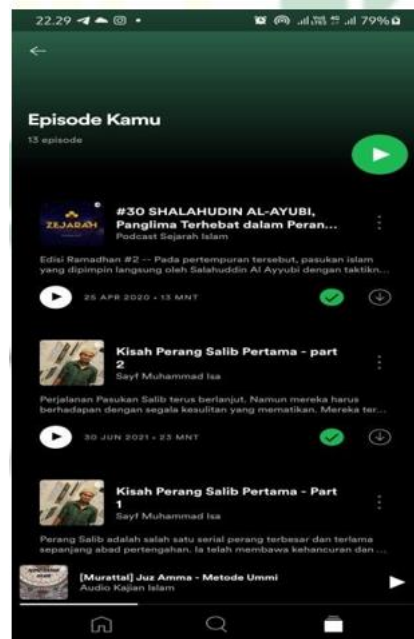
22.29 79%

Episode Kamu
13 episode

ZEJARAH

#30 SHALAHUDIN AL-AYUBI, Panglima Terhebat dalam Peran...
Podcast Sejarah Islam

Edisi Ramadhan #2 -- Pada pertempuran tersebut, pasukan islam yang dipimpin langsung oleh Salahuddin Al Ayyubi dengan taktikn...

25 APR 2020 • 13 MNT

Kisah Perang Salib Pertama - part 2
Sayf Muhammad Isa

Perjalanan Pasukan Salib terus berlanjut. Namun mereka harus berhadapan dengan segala kesulitan yang mematikan. Mereka ter...

30 JUN 2021 • 23 MNT

Kisah Perang Salib Pertama - Part 1
Sayf Muhammad Isa

Perang Salib adalah salah satu serial perang terbesar dan terlama sepanjang abad pertengahan. Ia telah membawa kehancuran dan ...

[Murattal] Juz Amma - Metode Ummi
Audio Kajian Islam